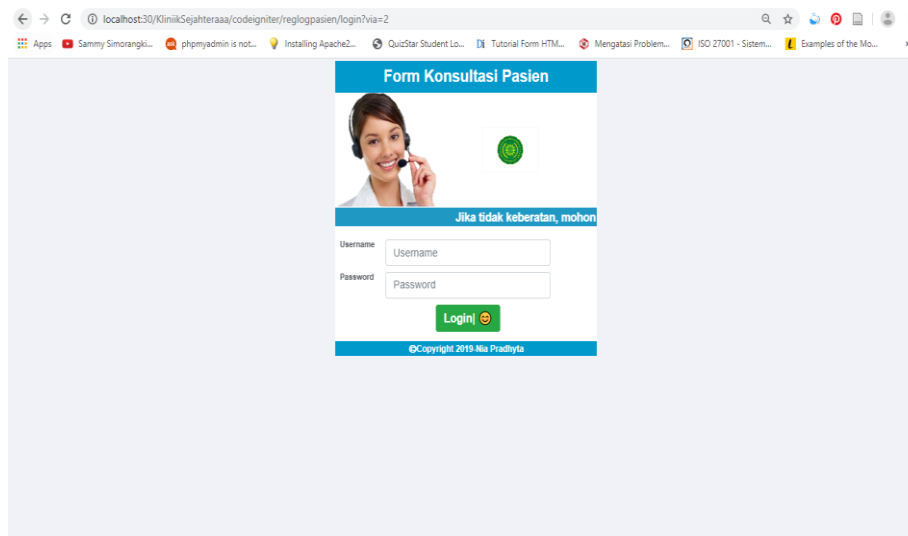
localhost:30/KliniikSejahteraaa/codeigniter/reglogpasien/login?via=2

Apps  Sammy Simorangki...  phpmyadmin is not...  Installing Apache2...  QuizStar Student Lo...  Tutorial Form HTM...  Mengatasi Problem...  ISO 27001 - Sistem...  Examples of the Mo...

Form Konsultasi Pasien

Jika tidak keberatan, mohon

Username
Username

Password
Password

Login| 😊

©Copyright 2019-Nia Pradhyta